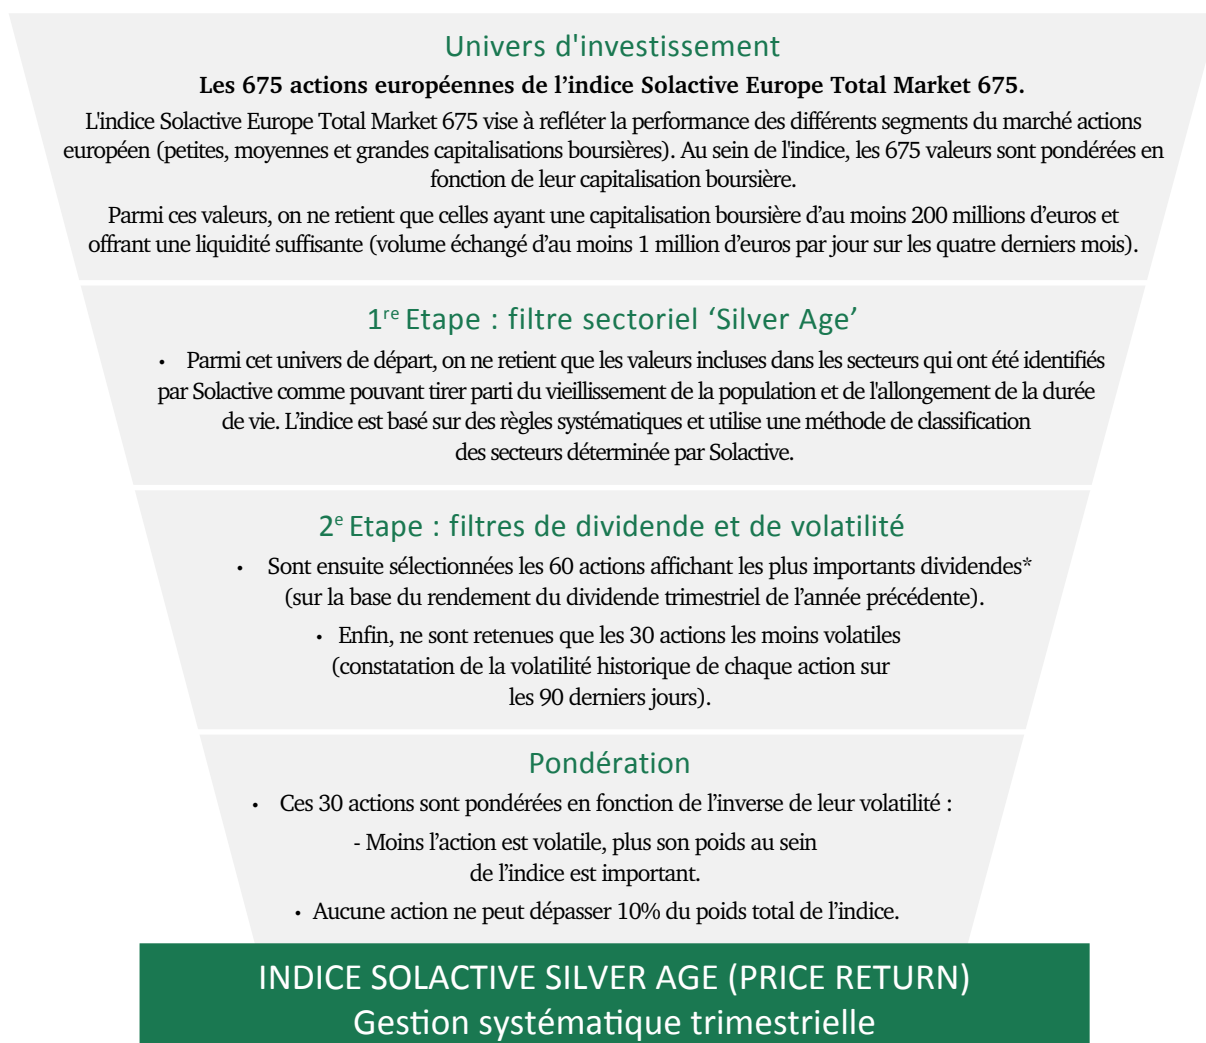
Univers d'investissement

**Les 675 actions européennes de l'indice Solactive Europe Total Market 675.**

L'indice Solactive Europe Total Market 675 vise à refléter la performance des différents segments du marché actions européen (petites, moyennes et grandes capitalisations boursières). Au sein de l'indice, les 675 valeurs sont pondérées en fonction de leur capitalisation boursière.

Parmi ces valeurs, on ne retient que celles ayant une capitalisation boursière d'au moins 200 millions d'euros et offrant une liquidité suffisante (volume échangé d'au moins 1 million d'euros par jour sur les quatre derniers mois).

1$^{re}$ Etape : filtre sectoriel 'Silver Age'

• Parmi cet univers de départ, on ne retient que les valeurs incluses dans les secteurs qui ont été identifiés par Solactive comme pouvant tirer parti du vieillissement de la population et de l'allongement de la durée de vie. L'indice est basé sur des règles systématiques et utilise une méthode de classification des secteurs déterminée par Solactive.

2$^{e}$ Etape : filtres de dividende et de volatilité

• Sont ensuite sélectionnées les 60 actions affichant les plus importants dividendes* (sur la base du rendement du dividende trimestriel de l'année précédente).

• Enfin, ne sont retenues que les 30 actions les moins volatiles (constatation de la volatilité historique de chaque action sur les 90 derniers jours).

Pondération

• Ces 30 actions sont pondérées en fonction de l'inverse de leur volatilité :

- Moins l'action est volatile, plus son poids au sein de l'indice est important.

• Aucune action ne peut dépasser 10% du poids total de l'indice.

INDICE SOLACTIVE SILVER AGE (PRICE RETURN)
Gestion systématique trimestrielle